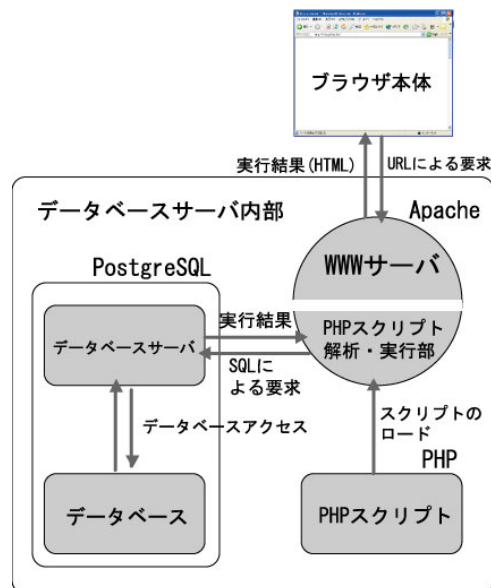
ブラウザ本体

実行結果(HTML)

URLによる要求

データベースサーバ内部

Apache

WWWサーバ

PostgreSQL

実行結果

データベースサーバ

PHPスクリプト解析・実行部

SQLによる要求

データベースアクセス

スクリプトのロード

PHP

データベース

PHPスクリプト